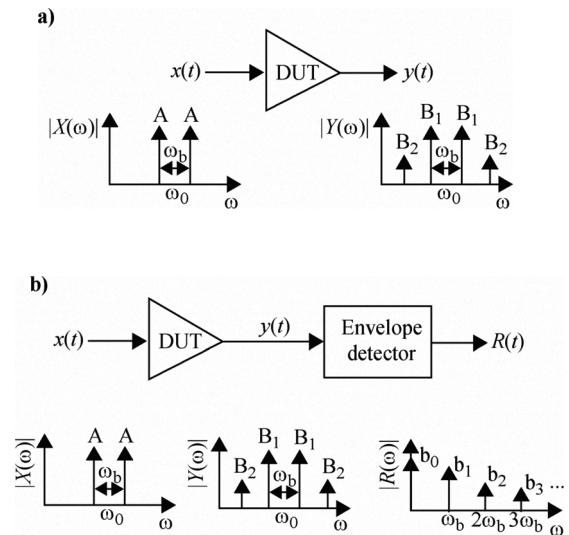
a)

$x(t)$ DUT $y(t)$

$|X(\omega)|$ A A $\omega_b$ $\omega_0$ $\omega$

$|Y(\omega)|$ $B_2$ $B_1$ $B_1$ $B_2$ $\omega_b$ $\omega_0$ $\omega$

b)

$x(t)$ DUT $y(t)$ Envelope detector $R(t)$

$|X(\omega)|$ A A $\omega_b$ $\omega_0$ $\omega$

$|Y(\omega)|$ $B_2$ $B_1$ $B_1$ $B_2$ $\omega_b$ $\omega_0$ $\omega$

$|R(\omega)|$ $b_0$ $b_1$ $b_2$ $b_3$ ... $\omega_b$ $2\omega_b$ $3\omega_b$ $\omega$